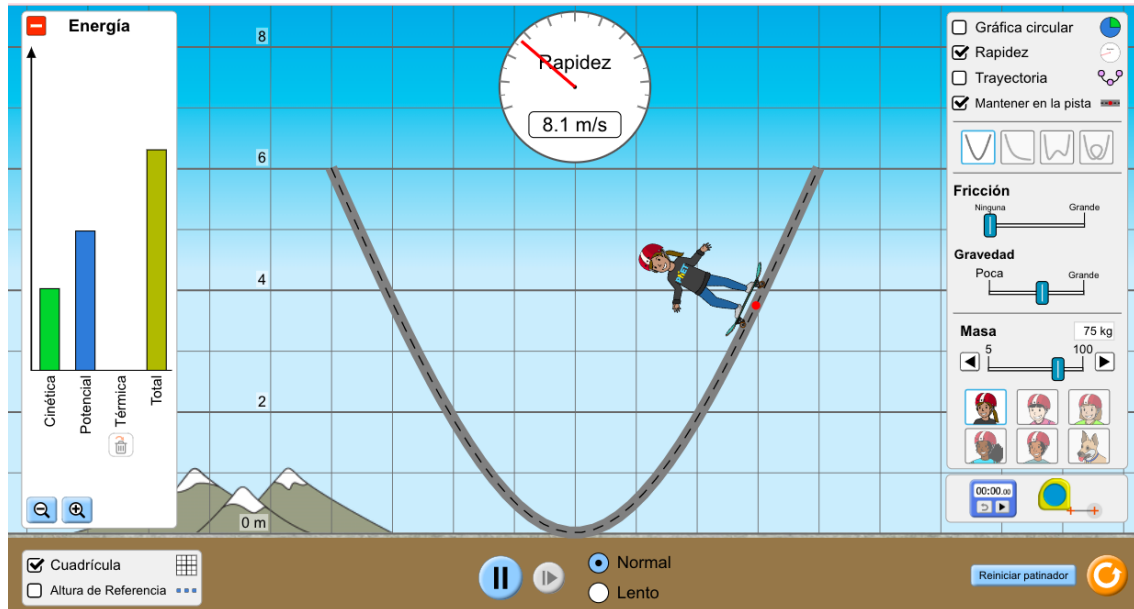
Energía

Cinética
Potencial
Térmica
Total

8
6
4
2
0 m

Rapidez
8.1 m/s

Gráfica circular
Rapidez
Trayectoria
Mantener en la pista

Fricción
Ninguna
Grande

Gravedad
Poca
Grande

Masa
75 kg
5
100

00:00.00

Cuadrícula
Altura de Referencia

Normal
Lento

Reiniciar patinador